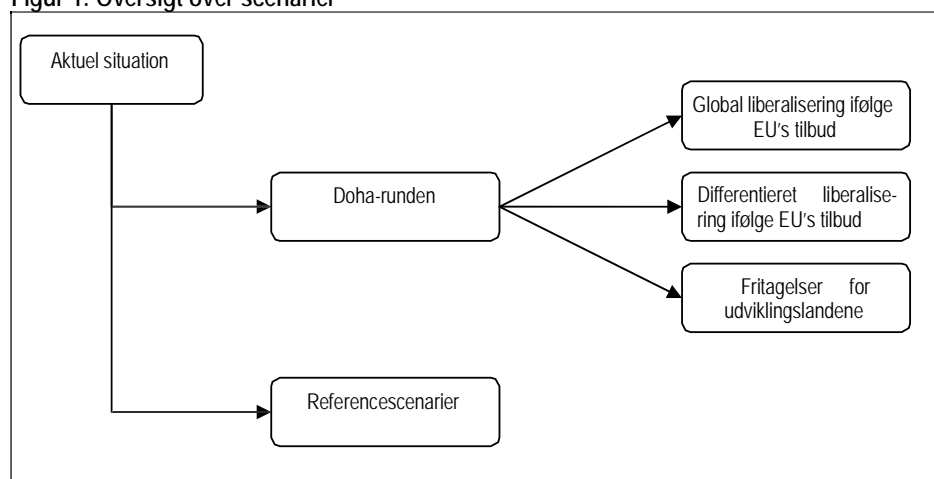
Figur 1. Oversigt over scenarier

Aktuel situation

Doha-runden

Global liberalisering ifølge EU's tilbud

Differentieret liberalisering ifølge EU's tilbud

Fritagelser for udviklingslandene

Referencescenarier